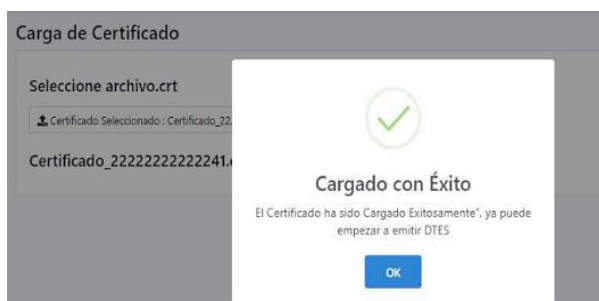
Carga de Certificado

Seleccione archivo.crt

Certificado Seleccionado : Certificado_22.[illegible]

Certificado_22222222222241.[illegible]

Cargado con Éxito

El Certificado ha sido Cargado Exitosamente", ya puede empezar a emitir DTES

OK